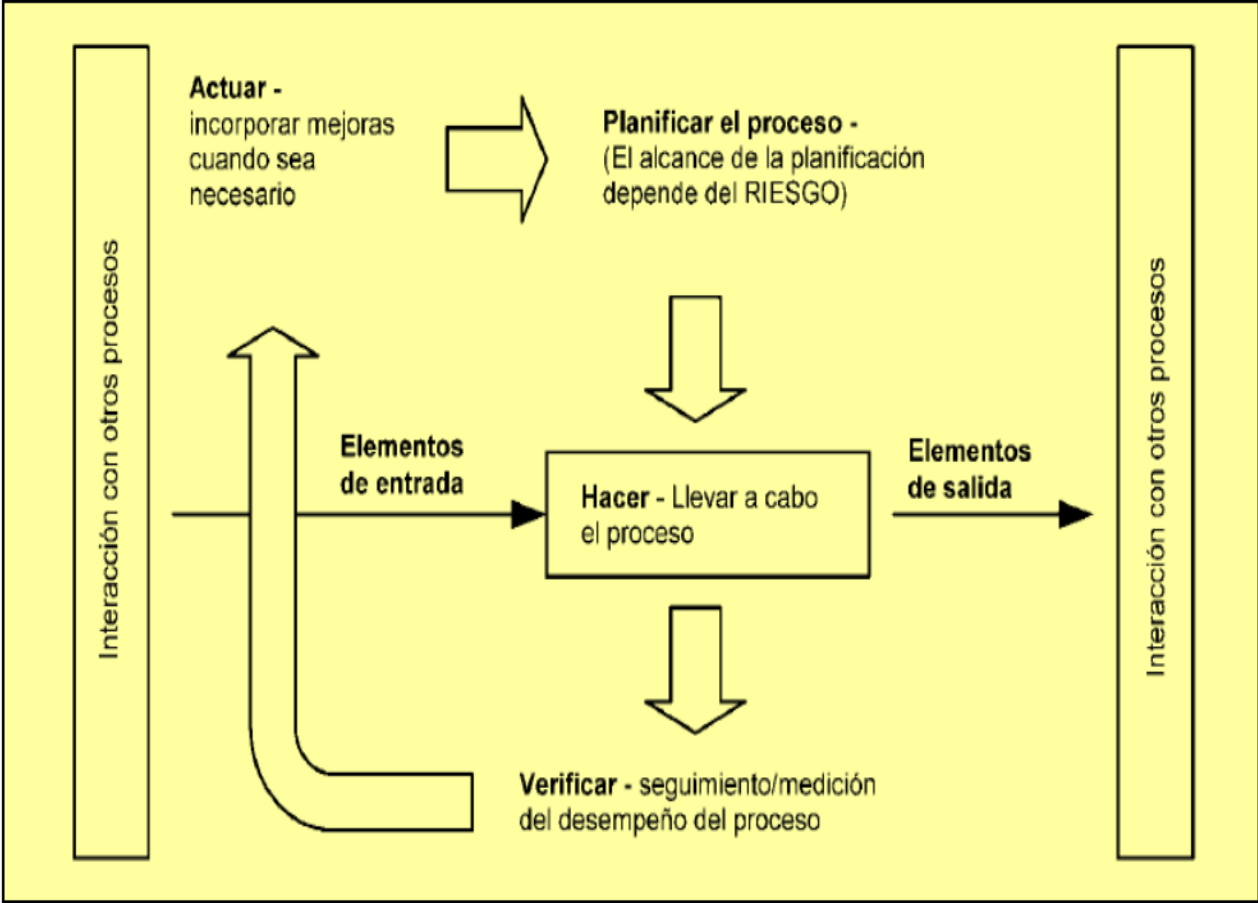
Interacción con otros procesos

Actuar - incorporar mejoras cuando sea necesario

Planificar el proceso - (El alcance de la planificación depende del RIESGO)

Elementos de entrada

Hacer - Llevar a cabo el proceso

Elementos de salida

Verificar - seguimiento/medición del desempeño del proceso

Interacción con otros procesos